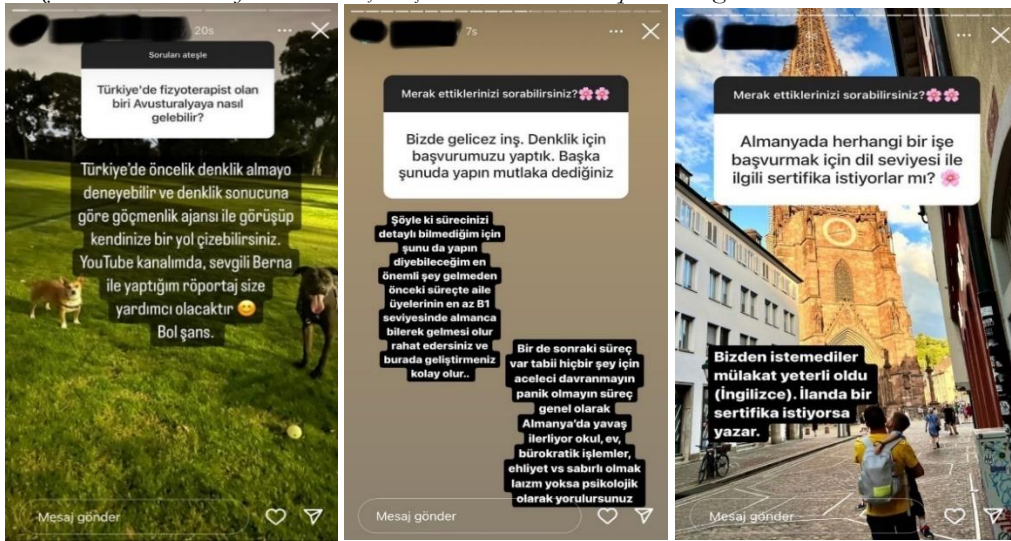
20s

Soruları ateşle

Türkiye'de fizyoterapist olan biri Avusturalyaya nasıl gelebilir?

Türkiye'de öncelik denklik almayo deneyebilir ve denklik sonucuna göre göçmenlik ajansı ile görüşüp kendinize bir yol çizebilirsiniz. YouTube kanalımda, sevgili Berna ile yaptığım röportaj size yardımcı olacaktır 😊 Bol şans.

Mesaj gönder

7s

Merak ettiklerinizi sorabilirsiniz?🌸🌸

Bizde gelicez inş. Denklik için başvurumuzu yaptık. Başka şunuda yapın mutlaka dediğiniz

Şöyle ki sürecinizi detaylı bilmediğim için şunu da yapın diyebileceğim en önemli şey gelmeden önceki süreçte aile üyelerinin en az B1 seviyesinde almanca bilerek gelmesi olur rahat edersiniz ve burada geliştirmeniz kolay olur..

Bir de sonraki süreç var tabii hiçbir şey için aceleci davranmayın panik olmayın süreç genel olarak Almanya'da yavaş ilerliyor okul, ev, bürokratik işlemler, ehliyet vs sabırlı olmak lazım yoksa psikolojik olarak yorulursunuz

Mesaj gönder

Merak ettiklerinizi sorabilirsiniz?🌸🌸

Almanyada herhangi bir işe başvurmak için dil seviyesi ile ilgili sertifika istiyorlar mı? 🌸

Bizden istemediler mülakat yeterli oldu (İngilizce). İlanda bir sertifika istiyorsa yazar.

Mesaj gönder